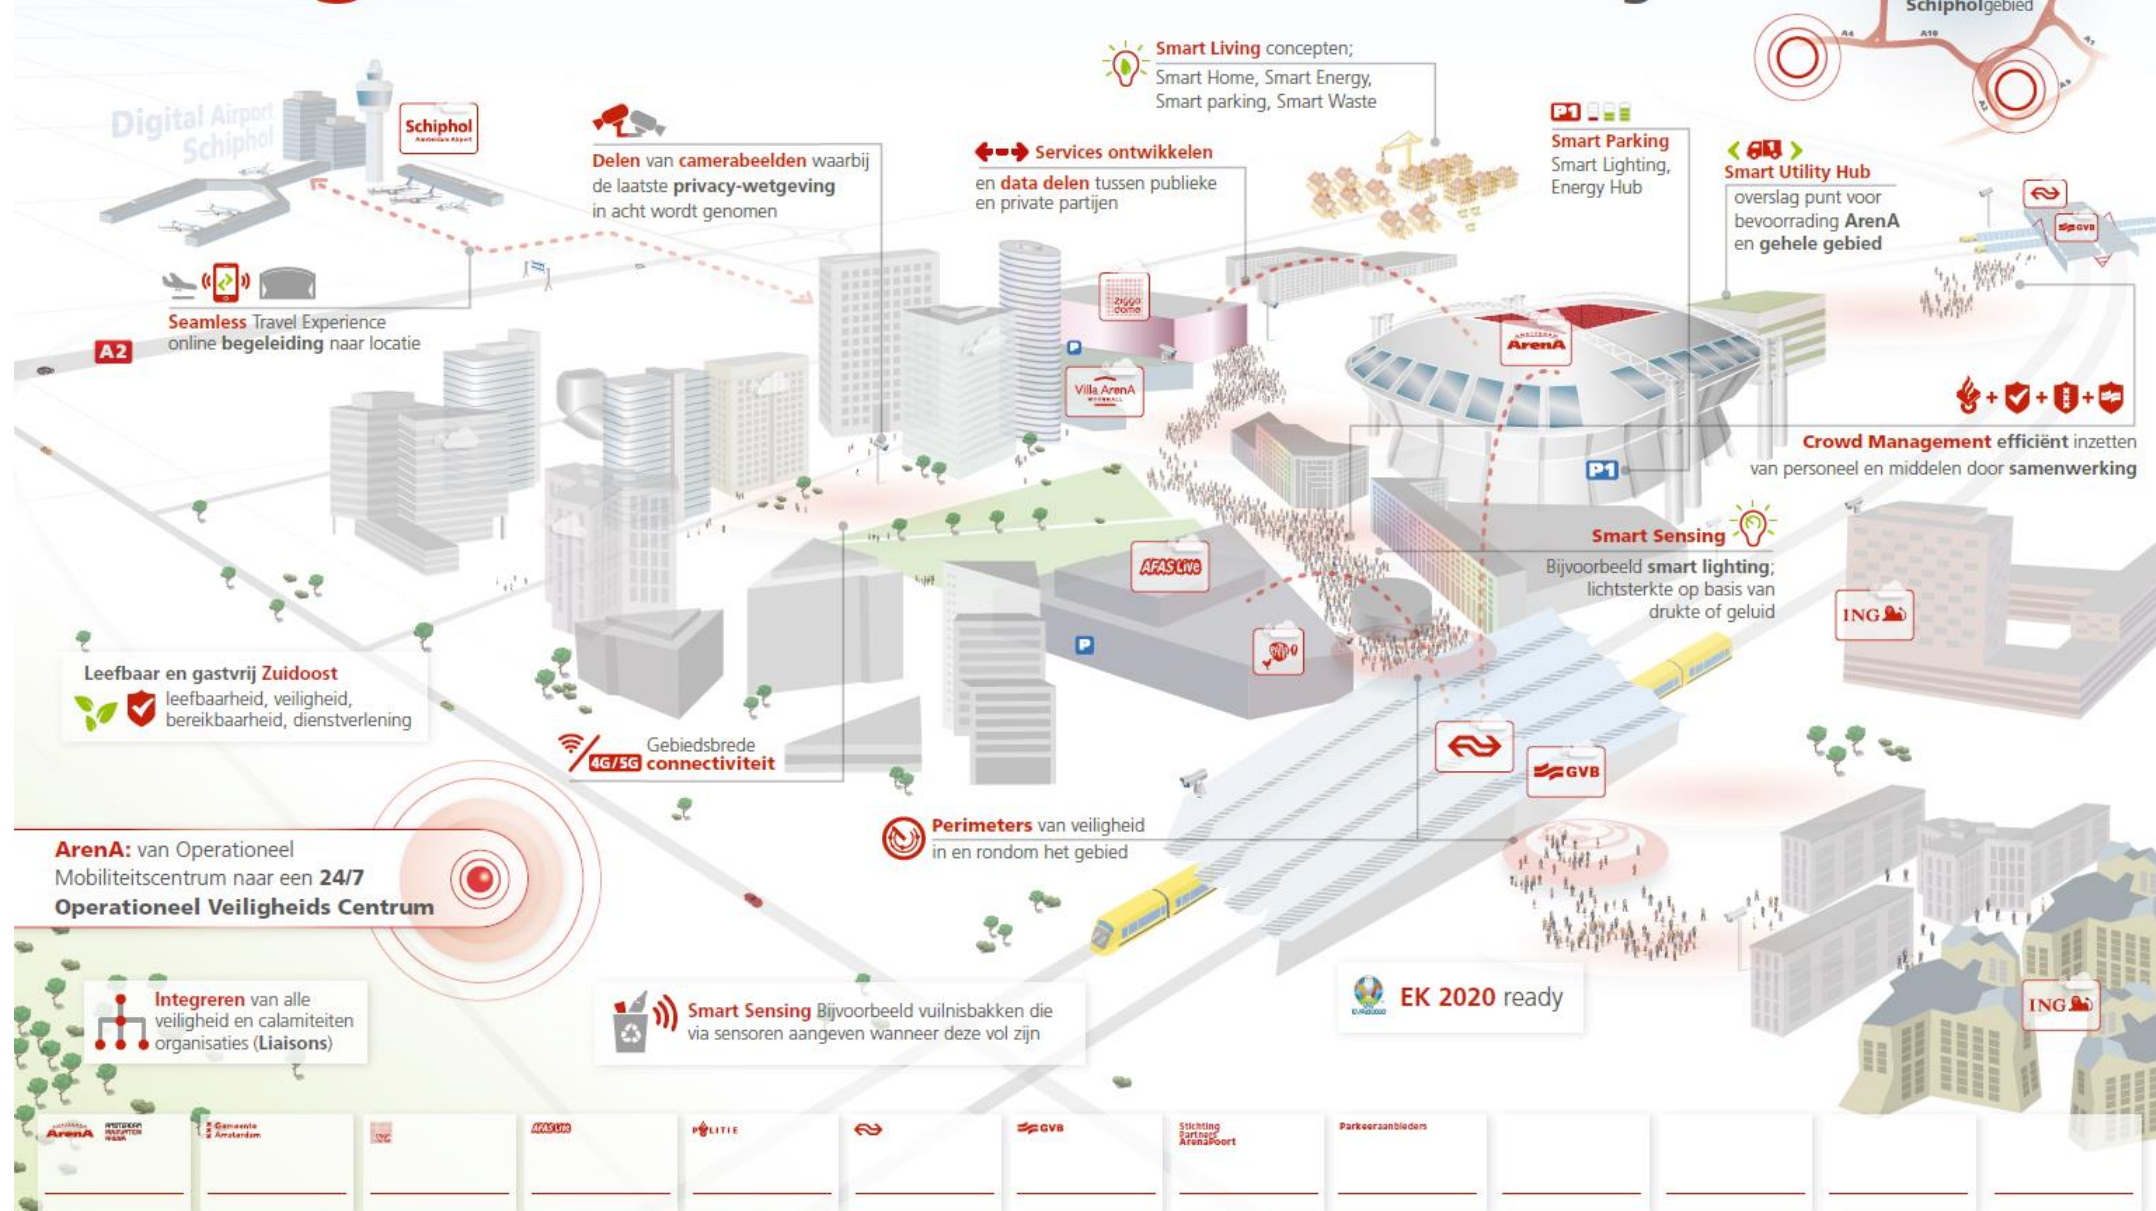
Schipholgebied

Digital Airport Schiphol

Schiphol

Delen van camerabeelden waarbij de laatste privacy-wetgeving in acht wordt genomen

Smart Living concepten; Smart Home, Smart Energy, Smart parking, Smart Waste

Services ontwikkelen
en data delen tussen publieke en private partijen

P1

Smart Parking
Smart Lighting, Energy Hub

Smart Utility Hub
overslag punt voor bevoorrading ArenA en gehele gebied

Seamless Travel Experience
online begeleiding naar locatie

A2

Ziggo Dome

Villa ArenA

ArenA

Crowd Management efficiënt inzetten van personeel en middelen door samenwerking

P1

Smart Sensing
Bijvoorbeeld smart lighting; lichtsterkte op basis van drukte of geluid

AFAS Live

ING

Leefbaar en gastvrij Zuidoost
leefbaarheid, veiligheid, bereikbaarheid, dienstverlening

4G/5G Gebiedsbrede connectiviteit

GVB

ArenA: van Operationeel Mobiliteitscentrum naar een 24/7 Operationeel Veiligheids Centrum

Perimeters van veiligheid in en rondom het gebied

EK 2020 ready

ING

Integreren van alle veiligheid en calamiteiten organisaties (Liaisons)

Smart Sensing Bijvoorbeeld vuilnisbakken die via sensoren aangeven wanneer deze vol zijn

ArenA
Gemeente Amsterdam
AFAS Live
POLITIE
GVB
Stichting Partners ArenaPoort
Parkeeraanbieders